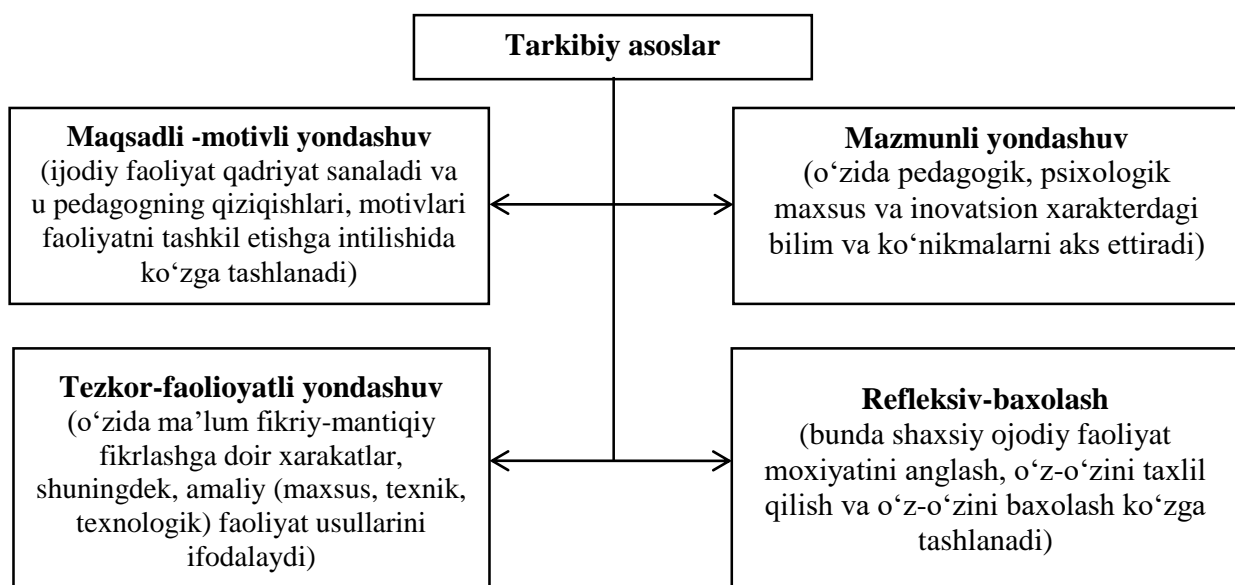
Tarkibiy asoslar

Maqsadli -motivli yondashuv
(ijodiy faoliyat qadriyat sanaladi va u pedagogning qiziqishlari, motivlari faoliyatni tashkil etishga intilishida ko‘zga tashlanadi)

Mazmunli yondashuv
(o‘zida pedagogik, psixologik maxsus va inovatsion xarakterdagi bilim va ko‘nikmalarni aks ettiradi)

Tezkor-faolioyatli yondashuv
(o‘zida ma’lum fikriy-mantiqiy fikrlashga doir xarakatlar, shuningdek, amaliy (maxsus, texnik, texnologik) faoliyat usullarini ifodalaydi)

Refleksiv-baxolash
(bunda shaxsiy ojodiy faoliyat moxiyatini anglash, o‘z-o‘zini taxlil qilish va o‘z-o‘zini baxolash ko‘zga tashlanadi)